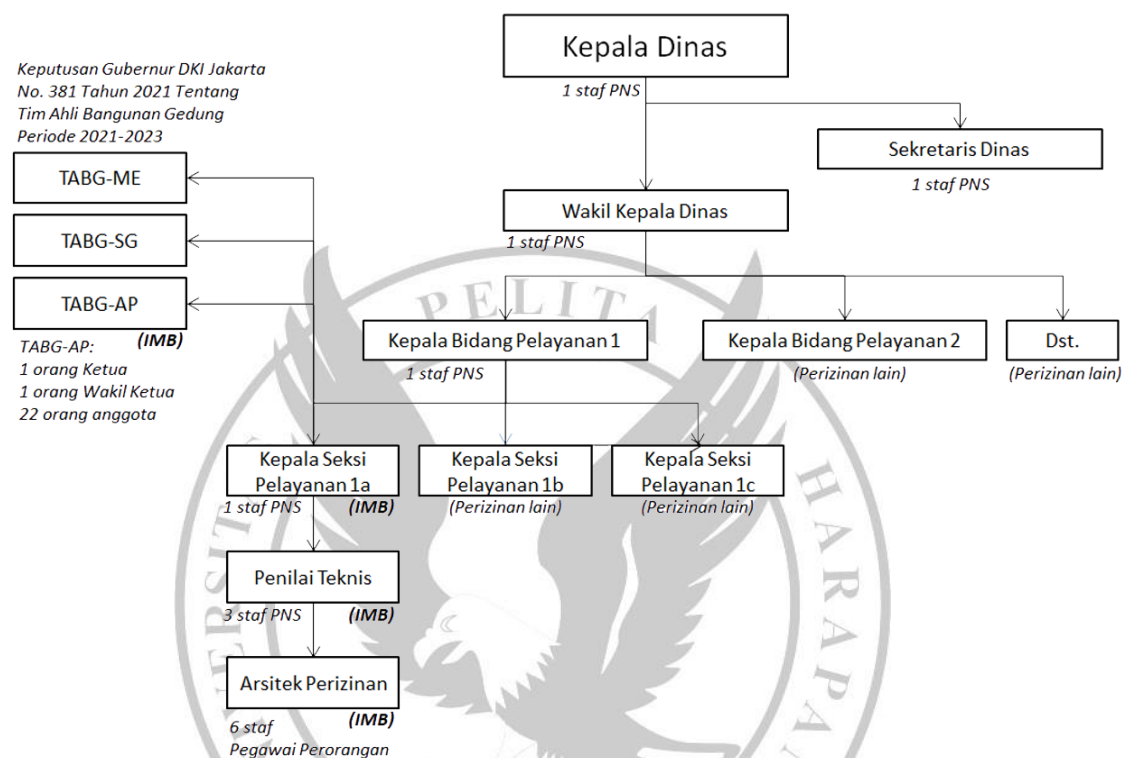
Kepala Dinas

1 staf PNS

Sekretaris Dinas

1 staf PNS

Keputusan Gubernur DKI Jakarta No. 381 Tahun 2021 Tentang Tim Ahli Bangunan Gedung Periode 2021-2023

TABG-ME

TABG-SG

TABG-AP

(IMB)

TABG-AP:
1 orang Ketua
1 orang Wakil Ketua
22 orang anggota

Wakil Kepala Dinas

1 staf PNS

PELITA

Kepala Bidang Pelayanan 1

1 staf PNS

Kepala Bidang Pelayanan 2

(Perizinan lain)

Dst.

(Perizinan lain)

Kepala Seksi Pelayanan 1a

1 staf PNS (IMB)

Kepala Seksi Pelayanan 1b

(Perizinan lain)

Kepala Seksi Pelayanan 1c

(Perizinan lain)

HARAPA

Penilai Teknis

3 staf PNS (IMB)

Arsitek Perizinan

(IMB)

6 staf
Pegawai Perorangan